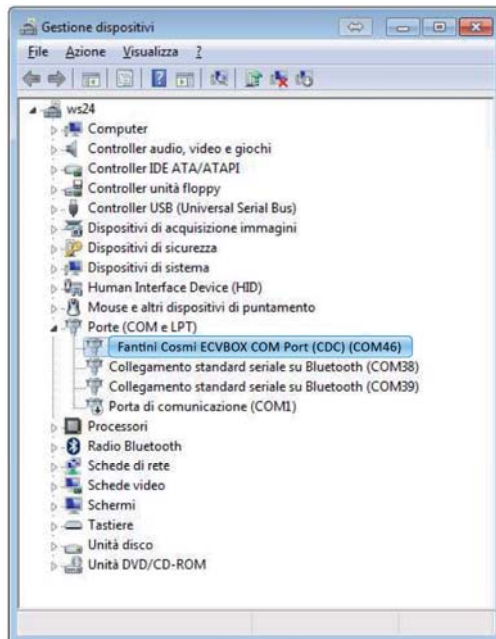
Gestione dispositivi

File Azione Visualizza ?

ws24
Computer
Controller audio, video e giochi
Controller IDE ATA/ATAPI
Controller unità floppy
Controller USB (Universal Serial Bus)
Dispositivi di acquisizione immagini
Dispositivi di sicurezza
Dispositivi di sistema
Human Interface Device (HID)
Mouse e altri dispositivi di puntamento
Porte (COM e LPT)
Fantini Cosmi ECVBOX COM Port (CDC) (COM46)
Collegamento standard seriale su Bluetooth (COM38)
Collegamento standard seriale su Bluetooth (COM39)
Porta di comunicazione (COM1)
Processori
Radio Bluetooth
Schede di rete
Schede video
Schermi
Tastiere
Unità disco
Unità DVD/CD-ROM